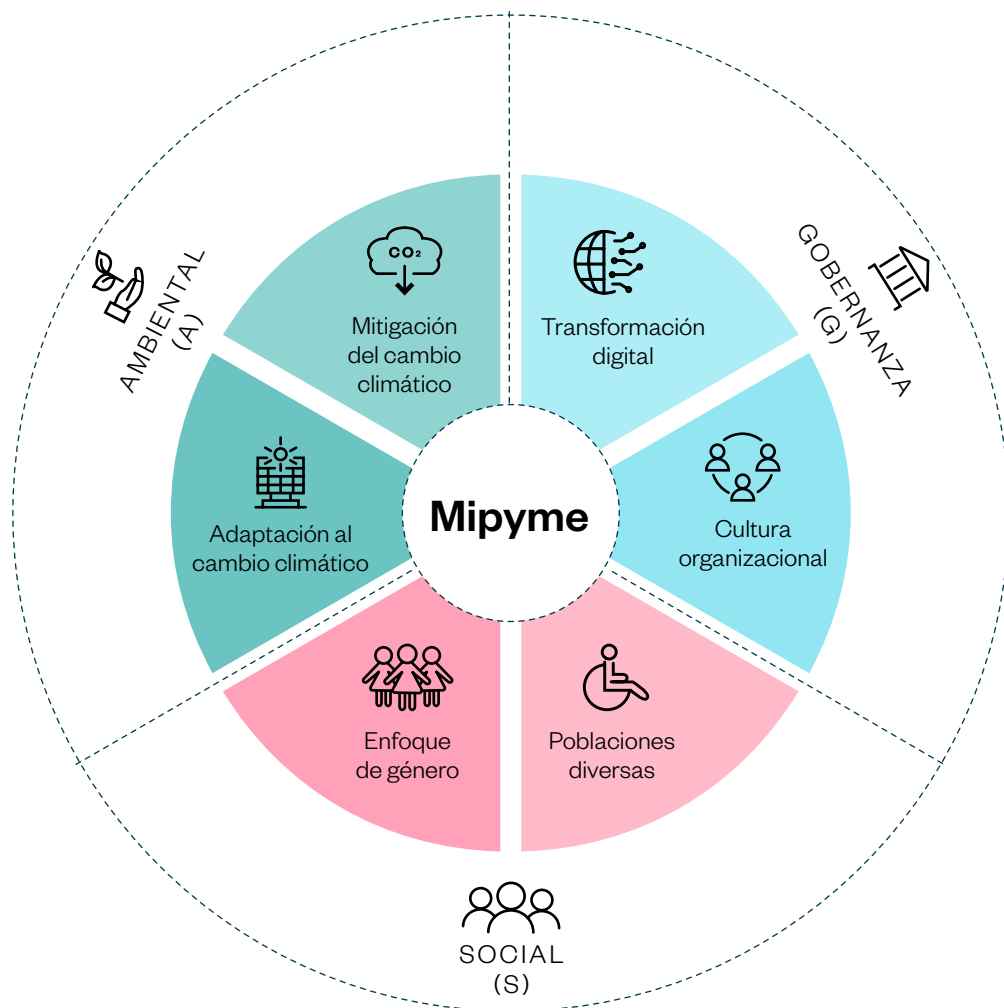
AMBIENTAL (A)

GOBERNANZA (G)

$CO_2$

Mitigación del cambio climático

Transformación digital

Adaptación al cambio climático

Mipyme

Cultura organizacional

Enfoque de género

Poblaciones diversas

SOCIAL (S)